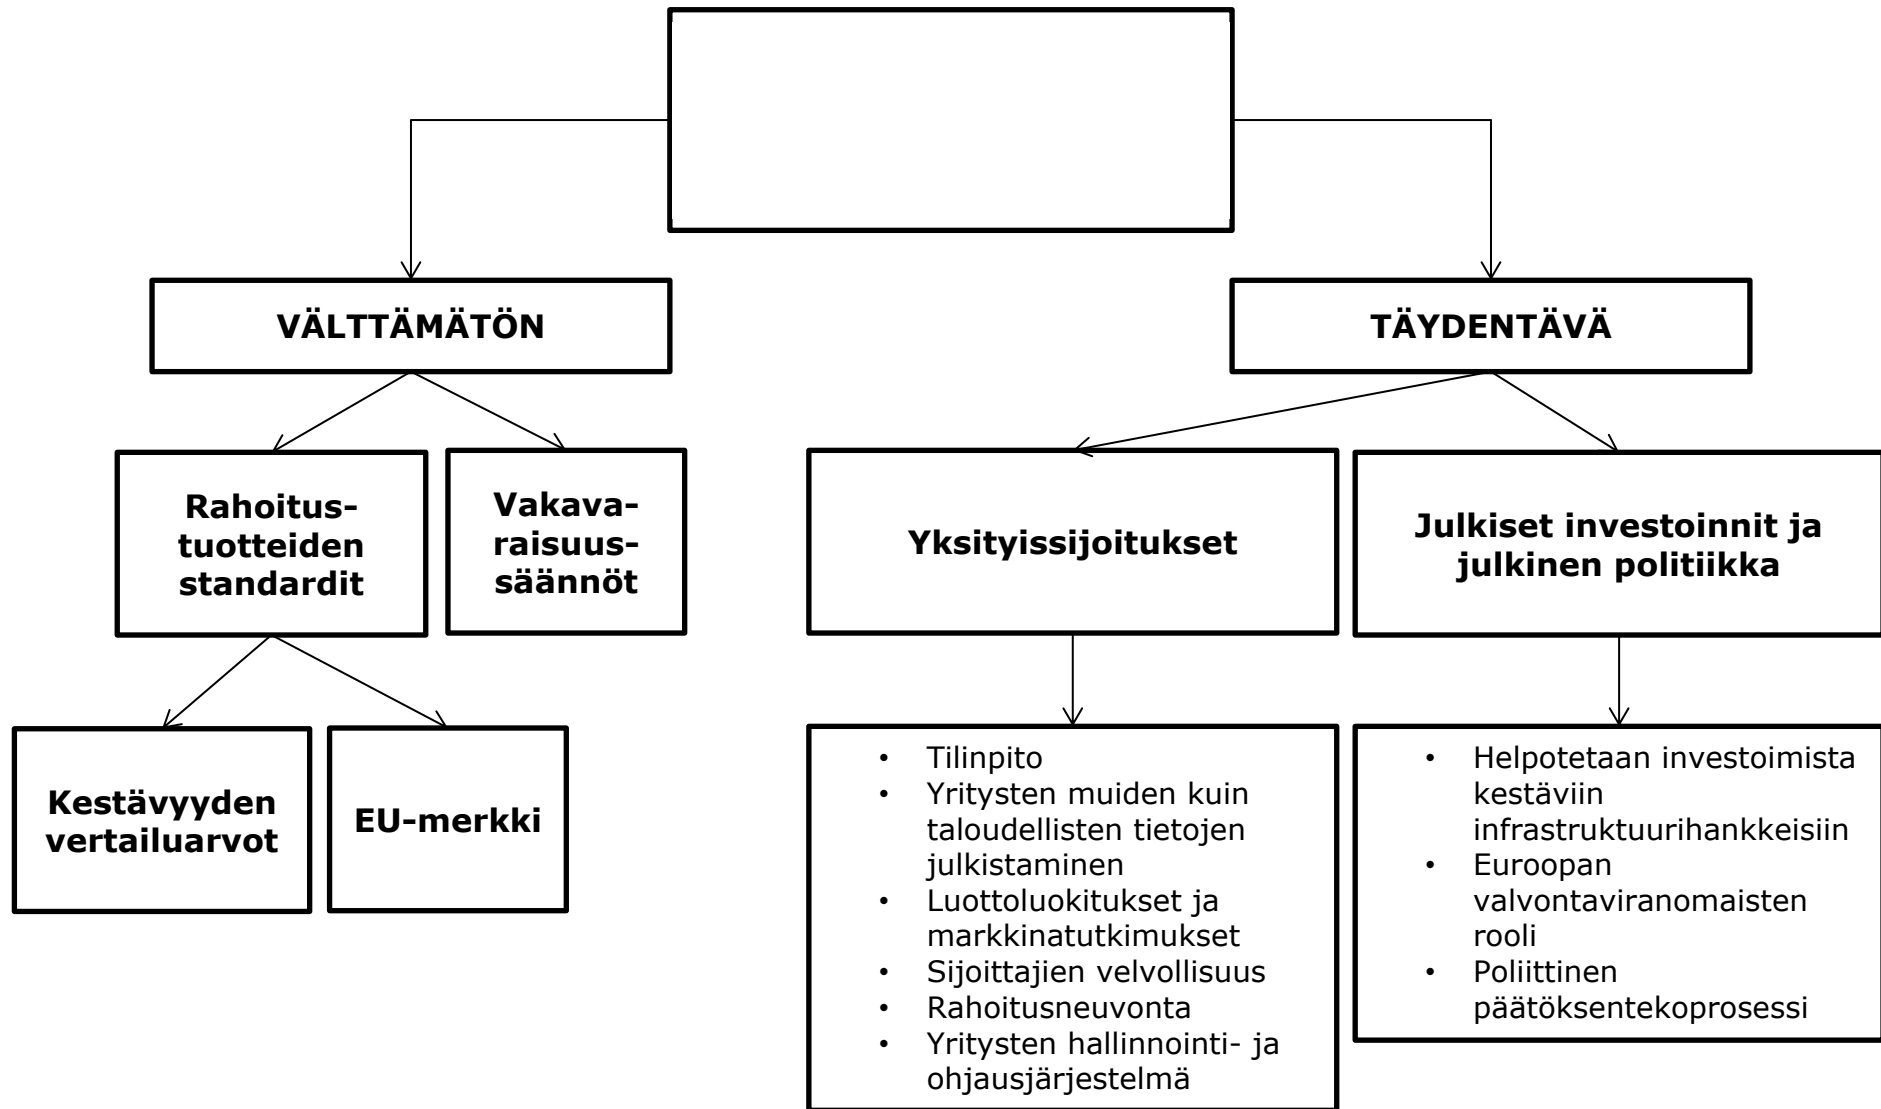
VÄLTTÄMÄTÖN

TÄYDENTÄVÄ

Rahoitustuotteiden standardit

Vakavaraisuussäännöt

Yksityissijoitukset

Julkiset investoinnit ja julkinen politiikka

Kestävyyden vertailuarvot

EU-merkki

- Tilinpito
- Yritysten muiden kuin taloudellisten tietojen julkistaminen
- Luottoluokitukset ja markkinatutkimukset
- Sijoittajien velvollisuus
- Rahoitusneuvonta
- Yritysten hallinnointi- ja ohjausjärjestelmä

- Helpotetaan investoimista kestäviin infrastruktuurihankkeisiin
- Euroopan valvontaviranomaisten rooli
- Poliittinen päätöksentekoprosessi